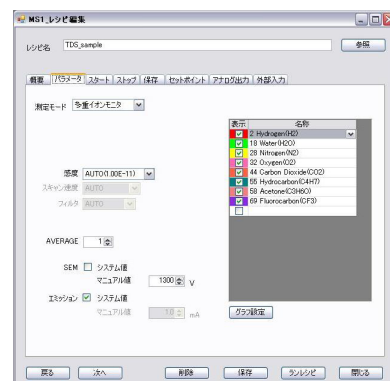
MS1_レシピ編集

レシピ名 TDS_sample 参照

概要 パラメータ スタート ストップ 保存 セットポイント アナログ出力 外部入力

測定モード 多重イオンモニタ

感度 AUTO(1.00E-11)
スキャン速度 AUTO
フィルタ AUTO

AVERAGE 1

SEM システム値
マニュアル値 1300 V

エミッション システム値
マニュアル値 1.0 mA

| 表示 | 名称 |
|---|---|
| ☑ | 2 Hydrogen(H2) |
| ☑ | 18 Water(H2O) |
| ☑ | 28 Nitrogen(N2) |
| ☑ | 32 Oxygen(O2) |
| ☑ | 44 Carbon Dioxide(CO2) |
| ☑ | 55 Hydrocarbon(C4H7) |
| ☑ | 58 Acetone(C3H6O) |
| ☑ | 69 Fluorocarbon(CF3) |
| ☐ | |

グラフ設定

戻る 次へ 削除 保存 ランレシピ 閉じる